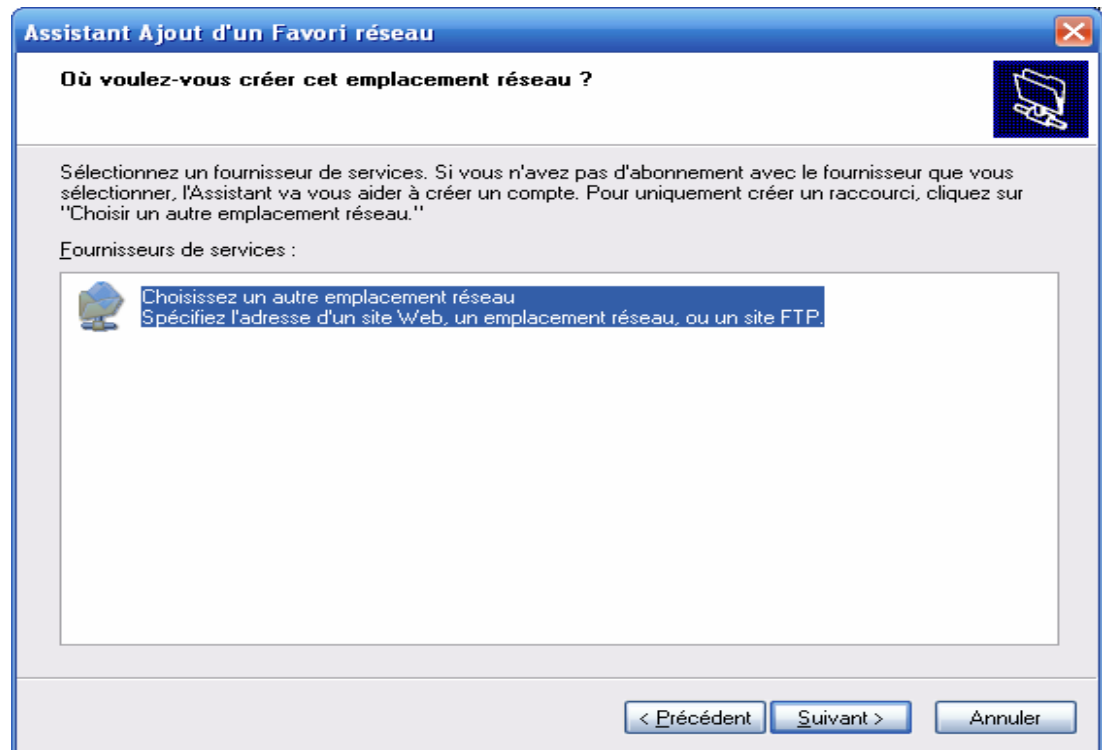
Assistant Ajout d'un Favori réseau

Où voulez-vous créer cet emplacement réseau ?

Sélectionnez un fournisseur de services. Si vous n'avez pas d'abonnement avec le fournisseur que vous sélectionner, l'Assistant va vous aider à créer un compte. Pour uniquement créer un raccourci, cliquez sur "Choisir un autre emplacement réseau."

Fournisseurs de services :

Choisissez un autre emplacement réseau
Spécifiez l'adresse d'un site Web, un emplacement réseau, ou un site FTP.

< Précédent
Suivant >
Annuler